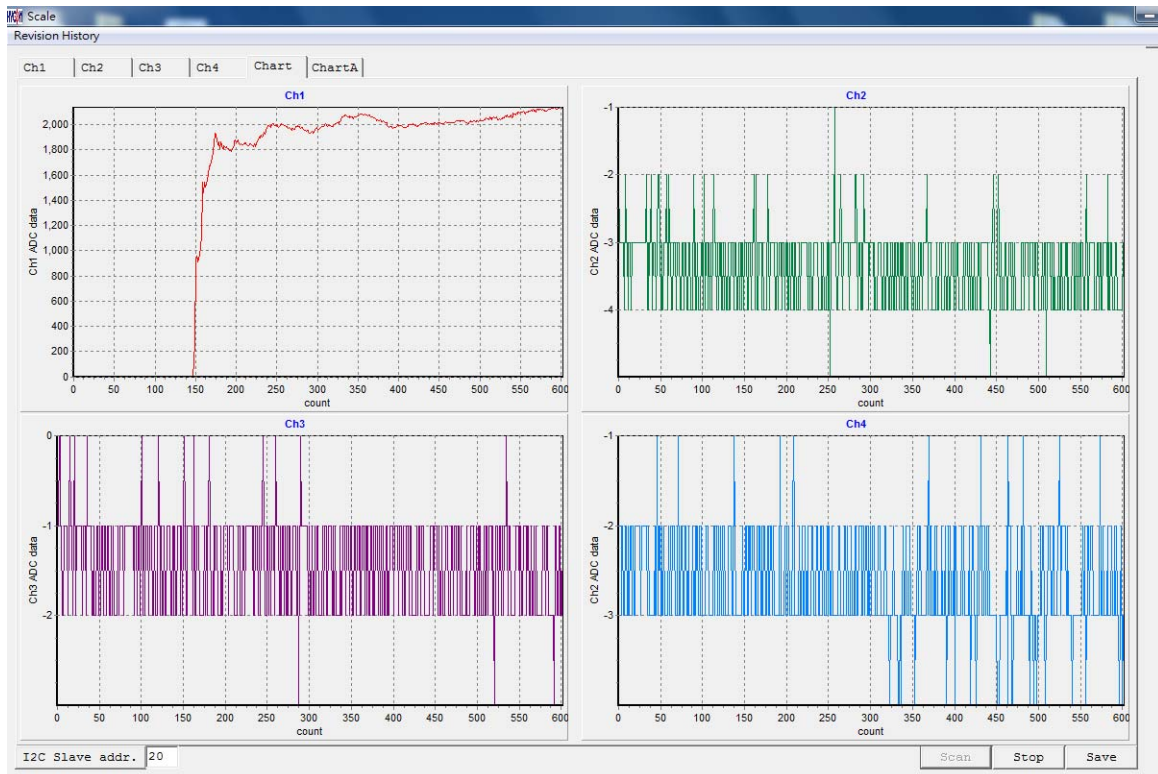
Scale

Revision History

Ch1 Ch2 Ch3 Ch4 Chart ChartA

Ch1

Ch1 ADC data

2,000
1,800
1,600
1,400
1,200
1,000
800
600
400
200
0

0 50 100 150 200 250 300 350 400 450 500 550 600

count

Ch2

Ch2 ADC data

-1
-2
-3
-4

0 50 100 150 200 250 300 350 400 450 500 550 600

count

Ch3

Ch3 ADC data

0
-1
-2

0 50 100 150 200 250 300 350 400 450 500 550 600

count

Ch4

Ch2 ADC data

-1
-2
-3

0 50 100 150 200 250 300 350 400 450 500 550 600

count

I2C Slave addr. 20

Scan Stop Save